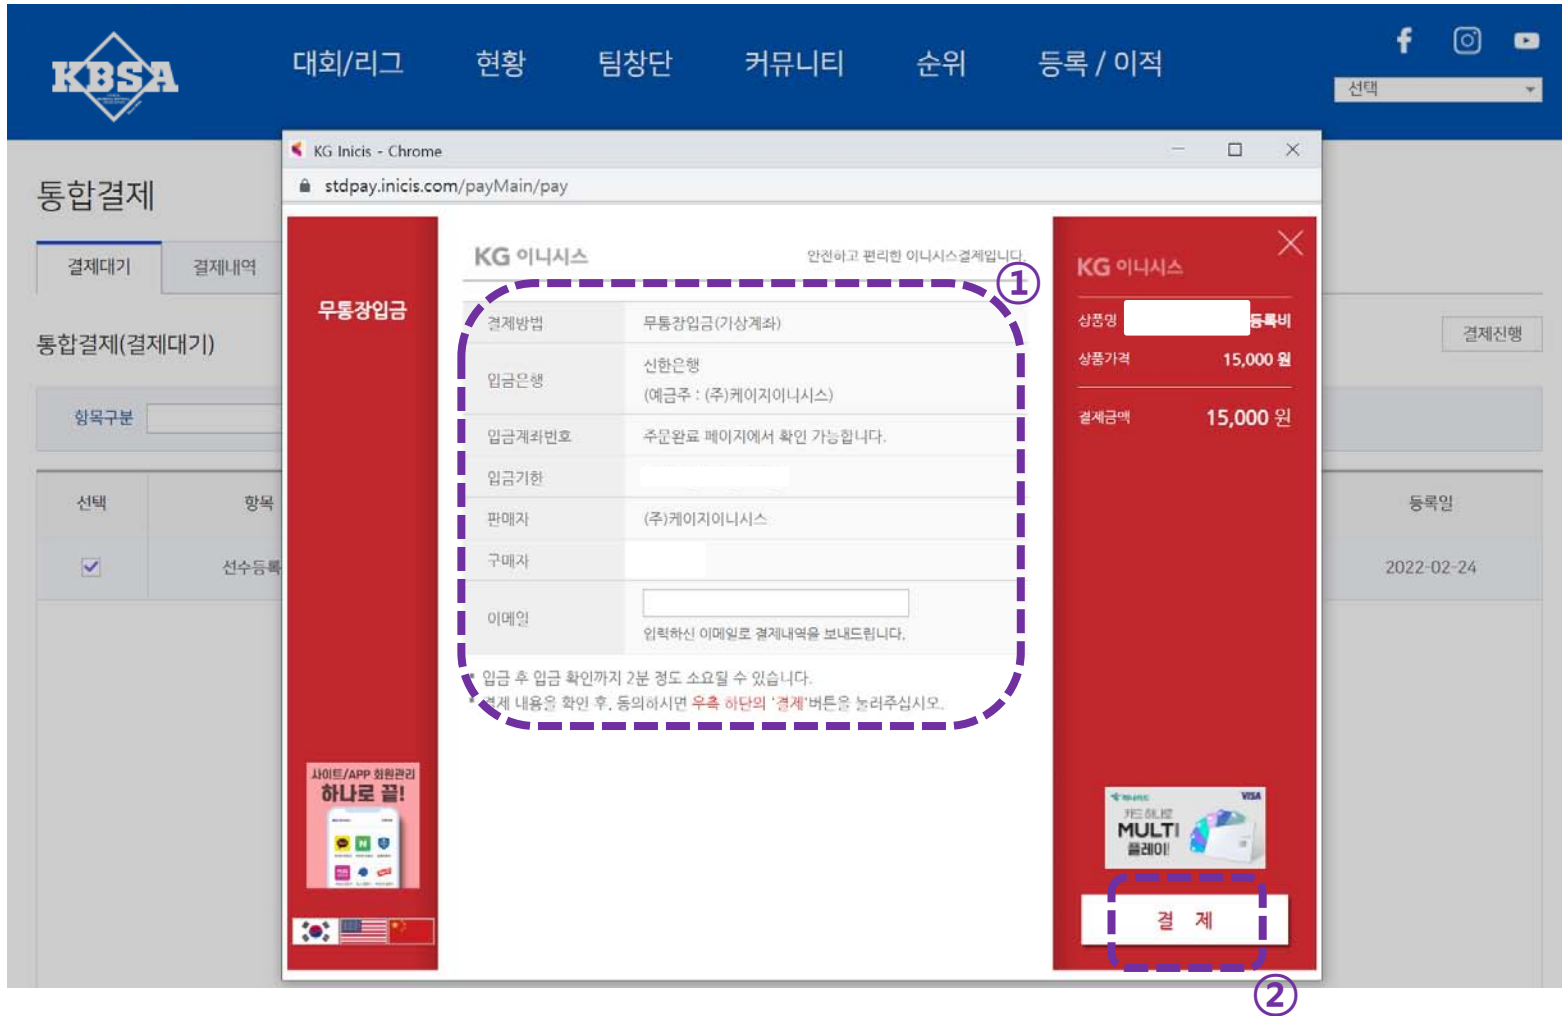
KBSA

대회/리그 현황 팀창단 커뮤니티 순위 등록 / 이적

선택

통합결제

결제대기 결제내역

통합결제(결제대기)

항목구분

선택 항목

선수등록

결제진행

등록일

2022-02-24

KG Inicis - Chrome

stdpay.inicis.com/payMain/pay

무통장입금

KG 이니시스

안전하고 편리한 이니시스결제입니다.

①

| 결제방법 | 무통장입금(가상계좌) |
|---|---|
| 입금은행 | 신한은행 (예금주 : (주)케이지이니시스) |
| 입금계좌번호 | 주문완료 페이지에서 확인 가능합니다. |
| 입금기한 | |
| 판매자 | (주)케이지이니시스 |
| 구매자 | |
| 이메일 | 입력하신 이메일로 결제내역을 보내드립니다. |

* 입금 후 입금 확인까지 2분 정도 소요될 수 있습니다.
* 결제 내용을 확인 후, 동의하시면 우측 하단의 '결제'버튼을 눌러주십시오.

사이트/APP 회원관리
하나로 끝!

KG 이니시스

상품명 등록비

상품가격 15,000 원

결제금액 15,000 원

카드 하나로
MULTI
플레이!

결 제

②